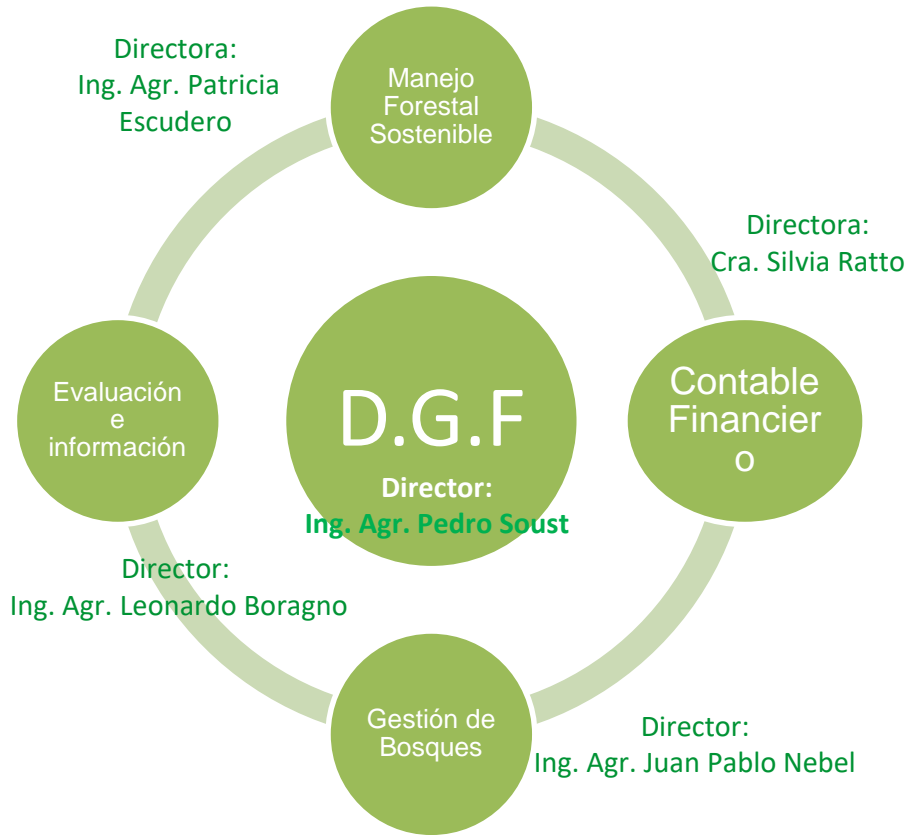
Directora:
Ing. Agr. Patricia Escudero

Manejo Forestal Sostenible

Directora:
Cra. Silvia Ratto

Evaluación e información

D.G.F
Director:
Ing. Agr. Pedro Soust

Contable Financiero

Director:
Ing. Agr. Leonardo Boragno

Gestión de Bosques

Director:
Ing. Agr. Juan Pablo Nebel